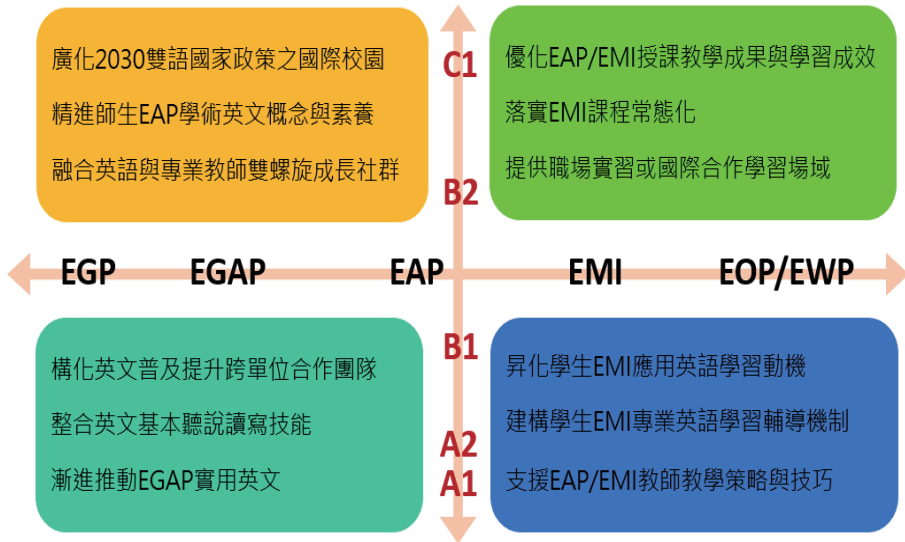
廣化2030雙語國家政策之國際校園

精進師生EAP學術英文概念與素養

融合英語與專業教師雙螺旋成長社群

C1

B2

優化EAP/EMI授課教學成果與學習成效

落實EMI課程常態化

提供職場實習或國際合作學習場域

EGP EGAP EAP EMI EOP/EWP

構化英文普及提升跨單位合作團隊

整合英文基本聽說讀寫技能

漸進推動EGAP實用英文

B1

A2

A1

昇化學生EMI應用英語學習動機

建構學生EMI專業英語學習輔導機制

支援EAP/EMI教師教學策略與技巧